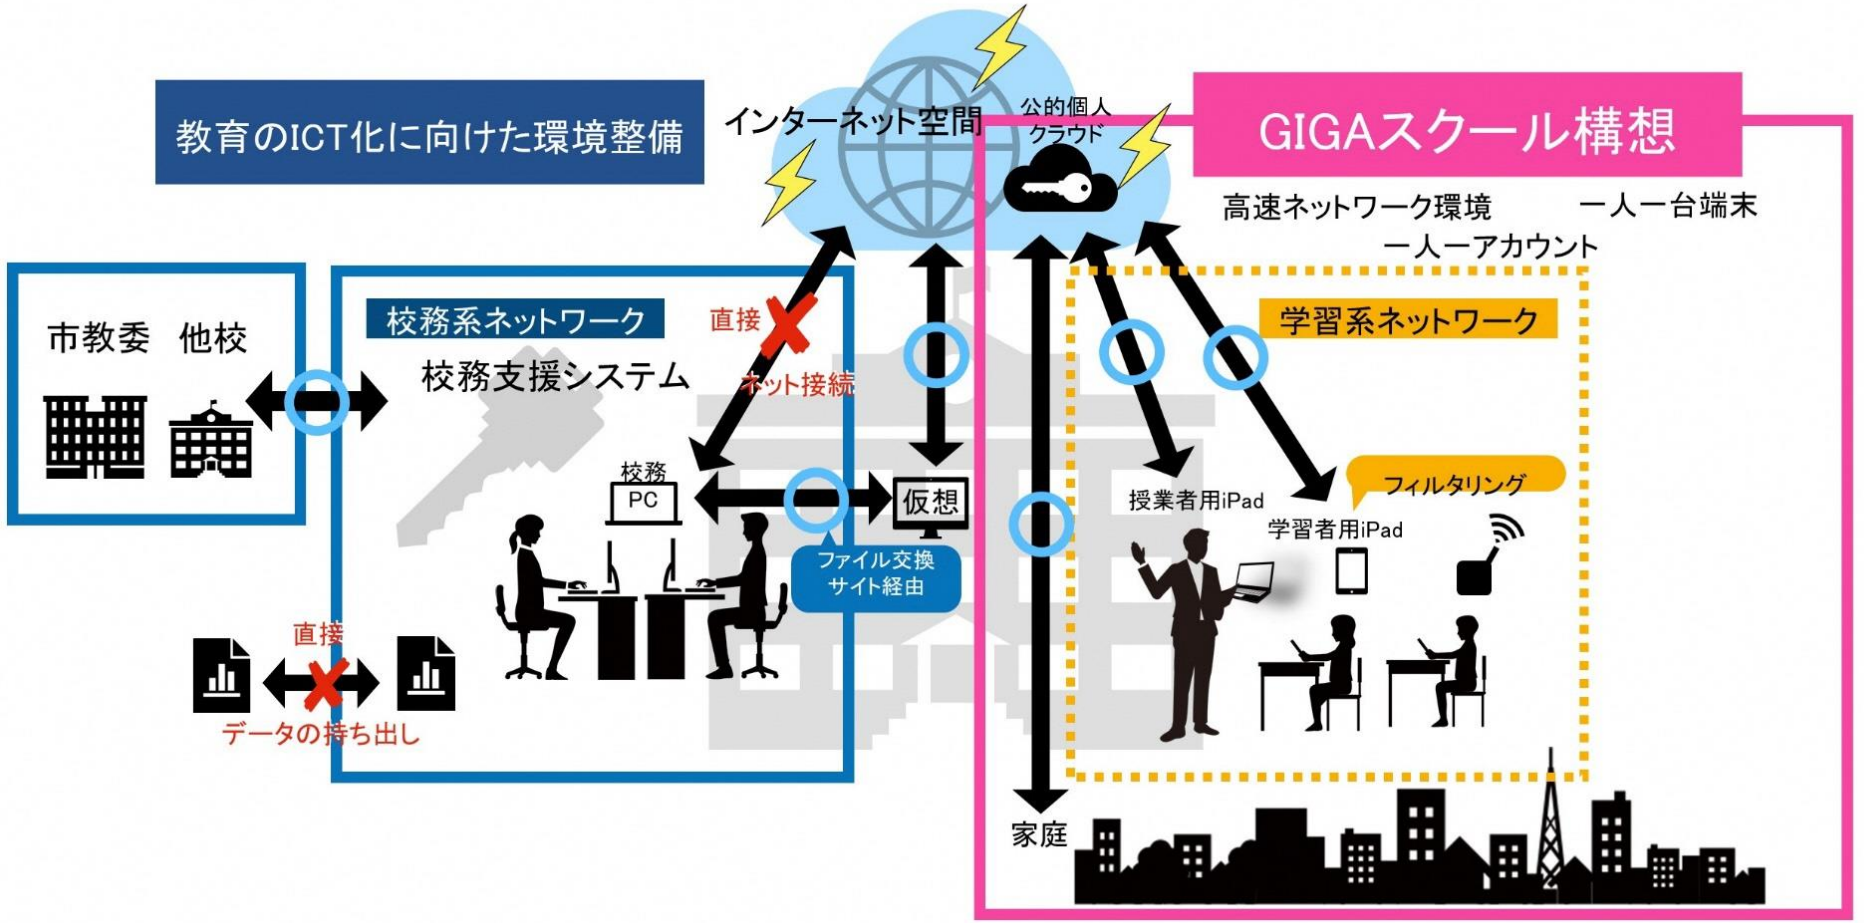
教育のICT化に向けた環境整備

インターネット空間

公的個人クラウド

GIGAスクール構想

高速ネットワーク環境

一人一台端末

一人一アカウント

市教委　他校

校務系ネットワーク

校務支援システム

直接

ネット接続

学習系ネットワーク

校務 PC

仮想

ファイル交換サイト経由

授業者用iPad

フィルタリング

学習者用iPad

直接

データの持ち出し

家庭